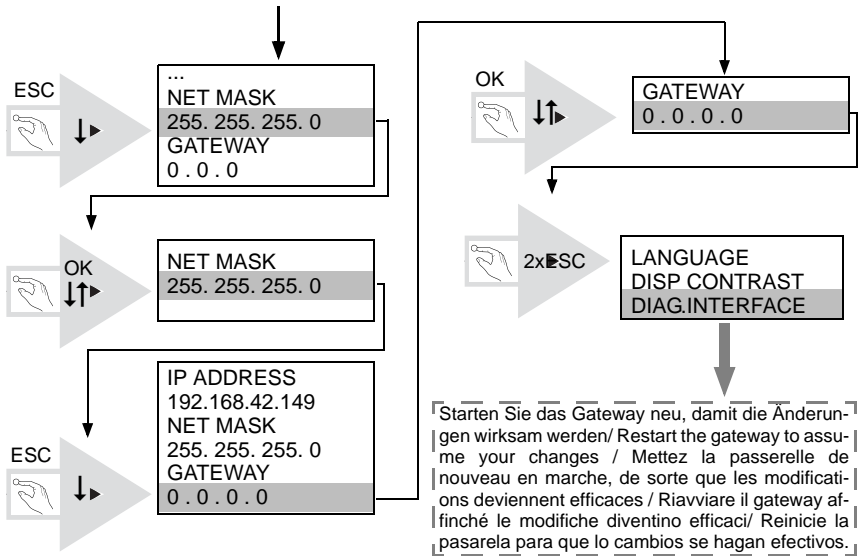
ESC

...
NET MASK
255. 255. 255. 0
GATEWAY
0 . 0 . 0

OK

NET MASK
255. 255. 255. 0

ESC

IP ADDRESS
192.168.42.149
NET MASK
255. 255. 255. 0
GATEWAY
0 . 0 . 0 . 0

OK

GATEWAY
0 . 0 . 0 . 0

2xESC

LANGUAGE
DISP CONTRAST
DIAG.INTERFACE

Starten Sie das Gateway neu, damit die Änderungen wirksam werden/ Restart the gateway to assume your changes / Mettez la passerelle de nouveau en marche, de sorte que les modifications deviennent efficaces / Riavviare il gateway affinché le modifiche diventino efficaci/ Reinicie la pasarela para que lo cambios se hagan efectivos.